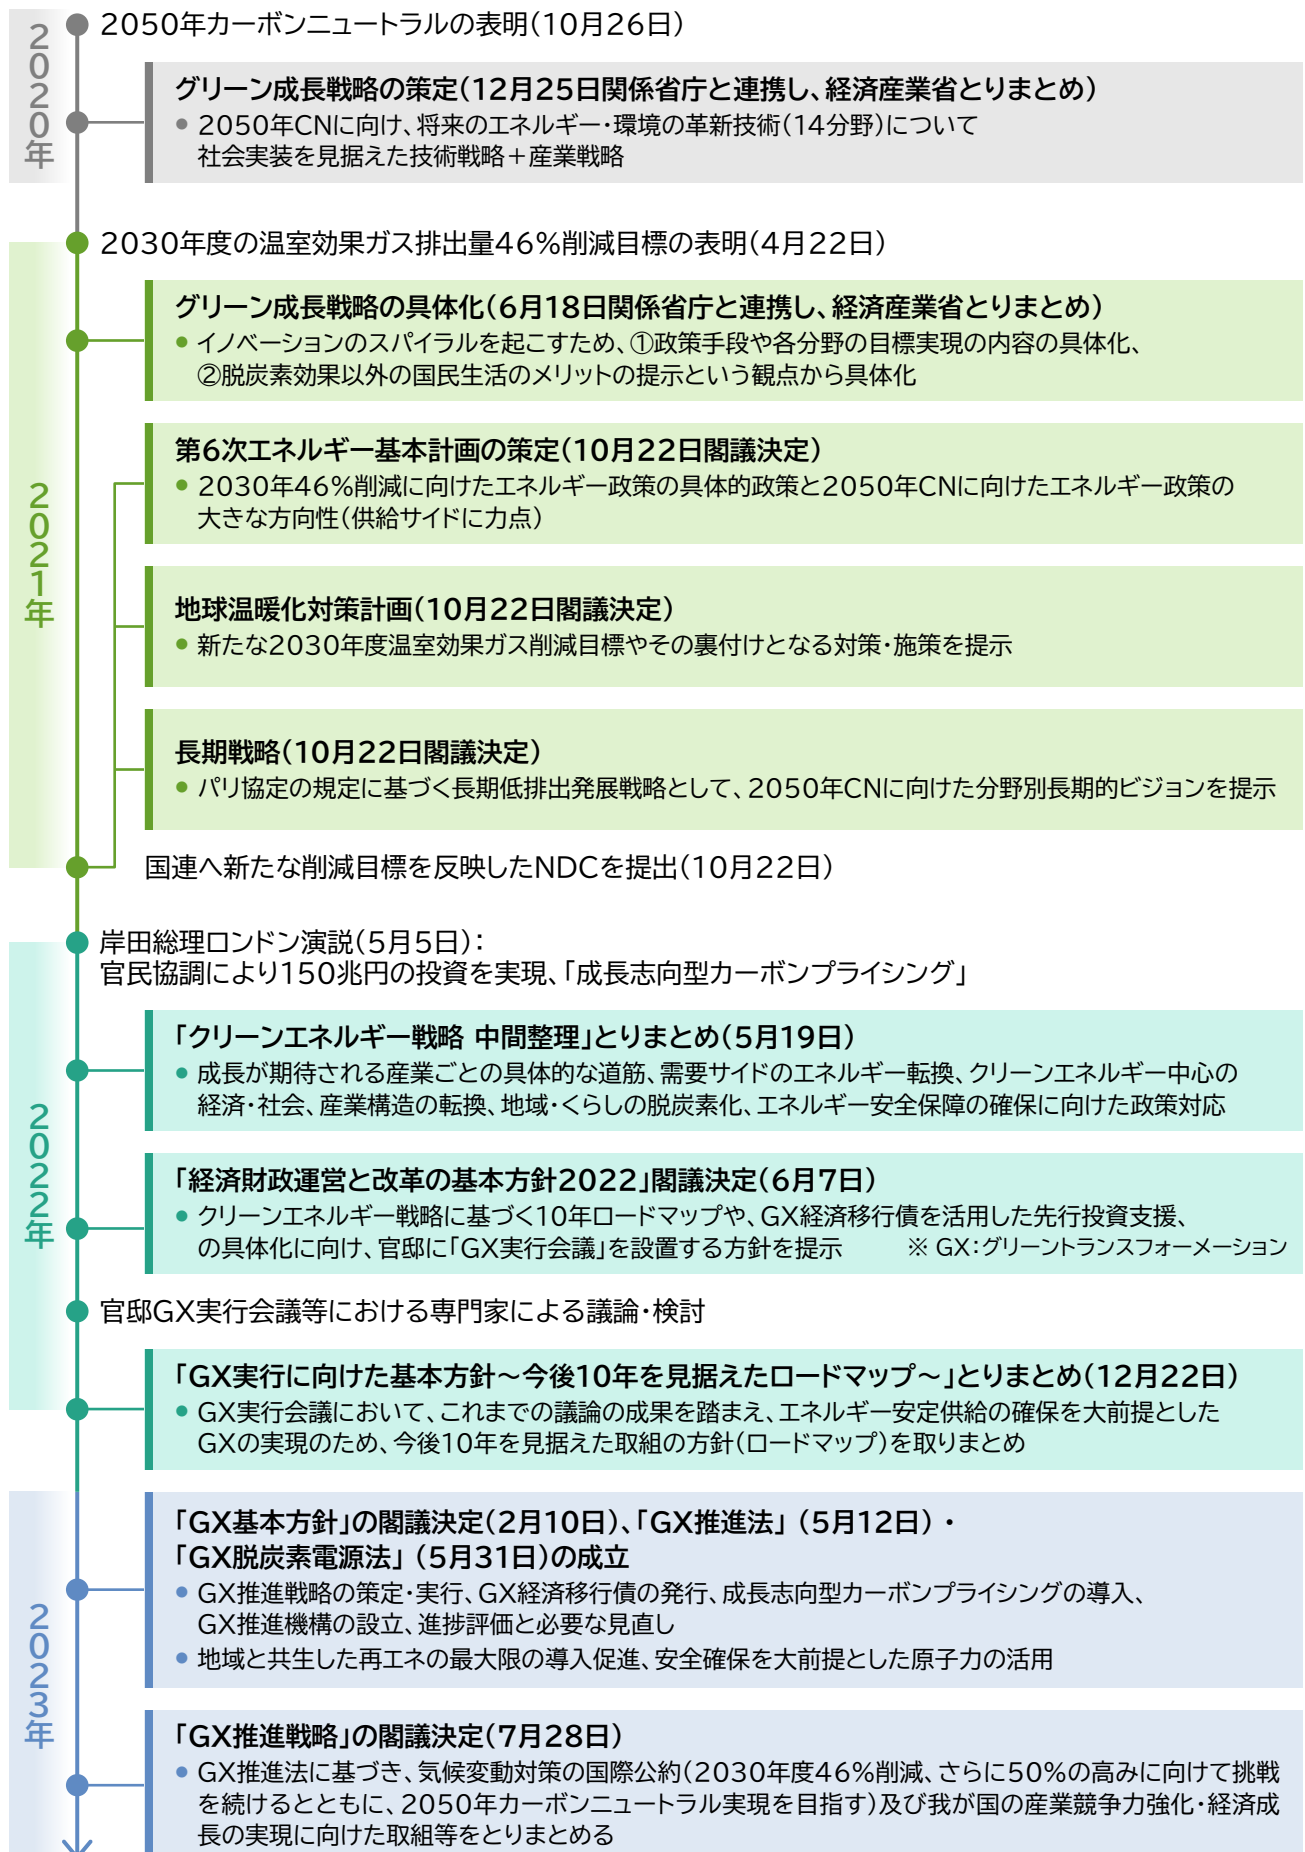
2020年

2050年カーボンニュートラルの表明(10月26日)

グリーン成長戦略の策定(12月25日関係省庁と連携し、経済産業省とりまとめ)
● 2050年CNに向け、将来のエネルギー・環境の革新技術(14分野)について社会実装を見据えた技術戦略＋産業戦略

2021年

2030年度の温室効果ガス排出量46%削減目標の表明(4月22日)

グリーン成長戦略の具体化(6月18日関係省庁と連携し、経済産業省とりまとめ)
● イノベーションのスパイラルを起こすため、①政策手段や各分野の目標実現の内容の具体化、②脱炭素効果以外の国民生活のメリットの提示という観点から具体化

第6次エネルギー基本計画の策定(10月22日閣議決定)
● 2030年46%削減に向けたエネルギー政策の具体的政策と2050年CNに向けたエネルギー政策の大きな方向性(供給サイドに力点)

地球温暖化対策計画(10月22日閣議決定)
● 新たな2030年度温室効果ガス削減目標やその裏付けとなる対策・施策を提示

長期戦略(10月22日閣議決定)
● パリ協定の規定に基づく長期低排出発展戦略として、2050年CNに向けた分野別長期的ビジョンを提示

国連へ新たな削減目標を反映したNDCを提出(10月22日)

2022年

岸田総理ロンドン演説(5月5日):
官民協調により150兆円の投資を実現、「成長志向型カーボンプライシング」

「クリーンエネルギー戦略 中間整理」とりまとめ(5月19日)
● 成長が期待される産業ごとの具体的な道筋、需要サイドのエネルギー転換、クリーンエネルギー中心の経済・社会、産業構造の転換、地域・くらしの脱炭素化、エネルギー安全保障の確保に向けた政策対応

「経済財政運営と改革の基本方針2022」閣議決定(6月7日)
● クリーンエネルギー戦略に基づく10年ロードマップや、GX経済移行債を活用した先行投資支援、の具体化に向け、官邸に「GX実行会議」を設置する方針を提示 ※ GX:グリーントランスフォーメーション

官邸GX実行会議等における専門家による議論・検討

「GX実行に向けた基本方針～今後10年を見据えたロードマップ～」とりまとめ(12月22日)
● GX実行会議において、これまでの議論の成果を踏まえ、エネルギー安定供給の確保を大前提としたGXの実現のため、今後10年を見据えた取組の方針(ロードマップ)を取りまとめ

2023年

「GX基本方針」の閣議決定(2月10日)、「GX推進法」(5月12日)・「GX脱炭素電源法」(5月31日)の成立
● GX推進戦略の策定・実行、GX経済移行債の発行、成長志向型カーボンプライシングの導入、GX推進機構の設立、進捗評価と必要な見直し
● 地域と共生した再エネの最大限の導入促進、安全確保を大前提とした原子力の活用

「GX推進戦略」の閣議決定(7月28日)
● GX推進法に基づき、気候変動対策の国際公約(2030年度46%削減、さらに50%の高みに向けて挑戦を続けるとともに、2050年カーボンニュートラル実現を目指す)及び我が国の産業競争力強化・経済成長の実現に向けた取組等をとりまとめる